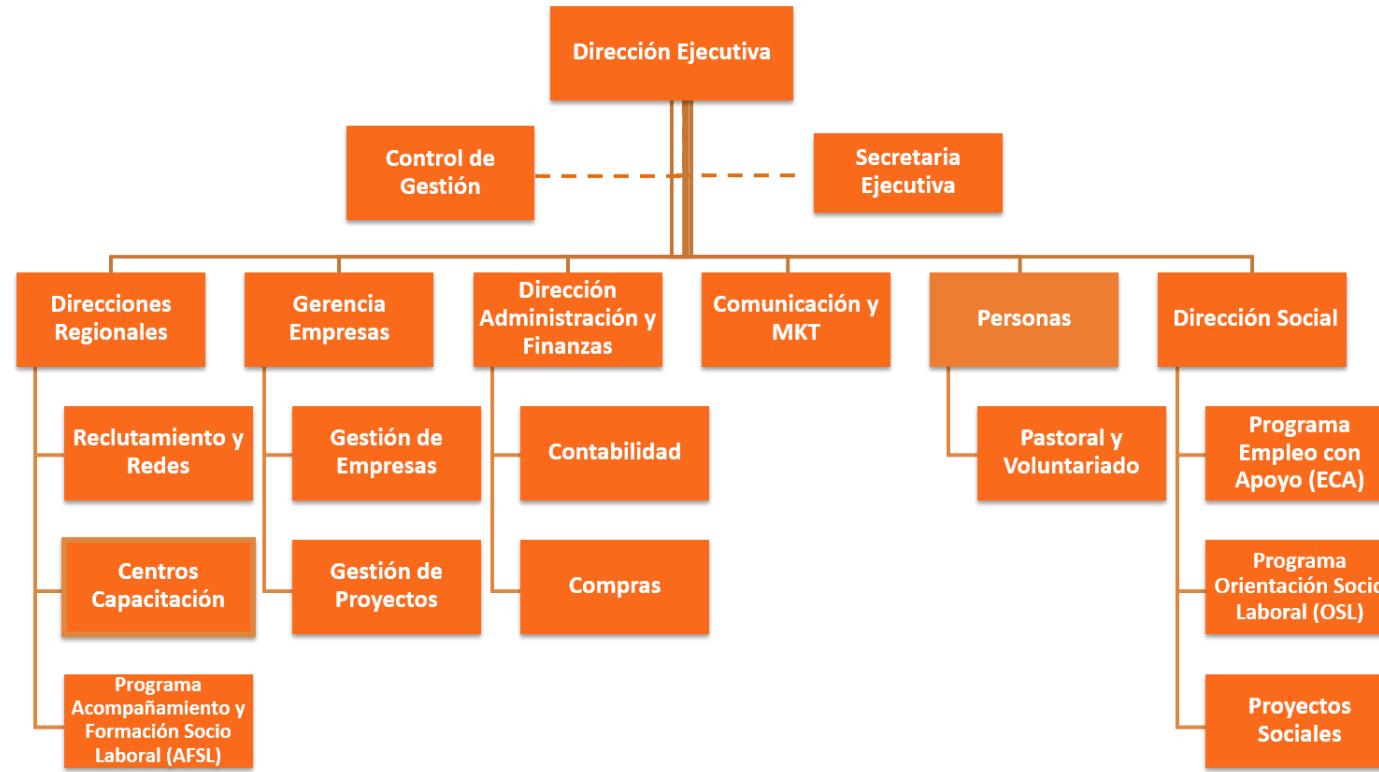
Dirección Ejecutiva

Control de Gestión

Secretaria Ejecutiva

Direcciones Regionales

Gerencia Empresas

Dirección Administración y Finanzas

Comunicación y MKT

Personas

Dirección Social

Reclutamiento y Redes

Centros Capacitación

Programa Acompañamiento y Formación Socio Laboral (AFSL)

Gestión de Empresas

Gestión de Proyectos

Contabilidad

Compras

Pastoral y Voluntariado

Programa Empleo con Apoyo (ECA)

Programa Orientación Socio Laboral (OSL)

Proyectos Sociales